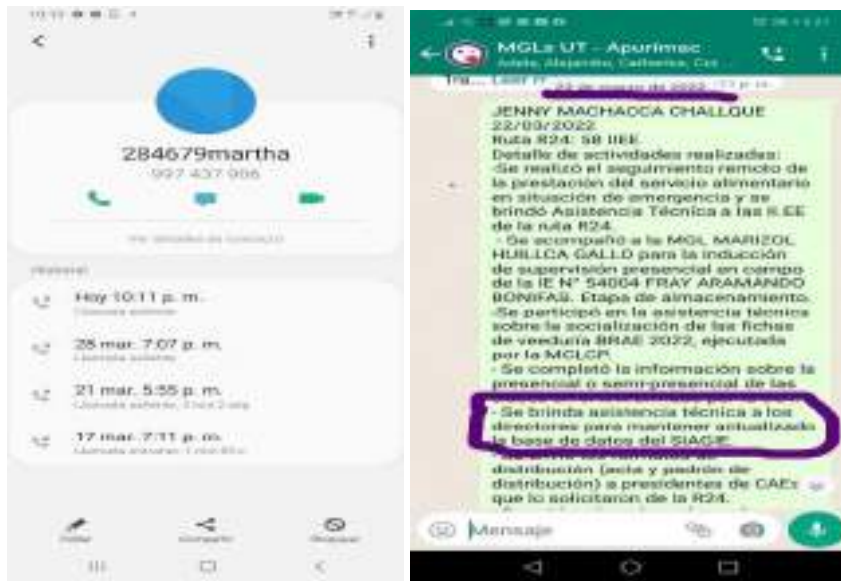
284679martha
997 437 996

Hoy 10:11 p. m.
28 mar. 7:07 p. m.
21 mar. 5:55 p. m.
17 mar. 7:11 p. m.

MGLs UT - Apurimac

JENNY MACHACCA CHALLQUE
22/03/2022
Ruta R24: 58 IIEE.
Detalle de actividades realizadas:
-Se realizó el seguimiento remoto de la prestación del servicio alimentario en situación de emergencia y se brindó Asistencia Técnica a las II.EE de la ruta R24.
- Se acompañó a la MGL MARIZOL HUILLCA GALLO para la inducción de supervisión presencial en campo de la IE N° 54004 FRAY ARAMANDO BONIFAS. Etapa de almacenamiento.
-Se participó en la asistencia técnica sobre la socialización de las fichas de veeduría BRAE 2022, ejecutada por la MCLCP.
- Se completó la información sobre la presencial o semi-presencial de las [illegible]
- Se brinda asistencia técnica a los directores para mantener actualizado la base de datos del SIAGIE.
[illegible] distribución (acta y padrón de distribución) a presidentes de CAEs que lo solicitaron de la R24.

Mensaje